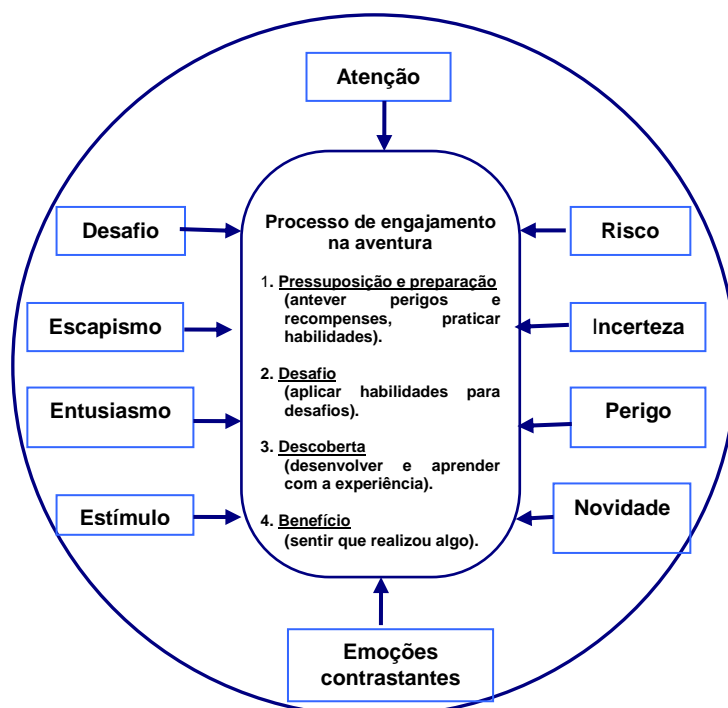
Atenção

Desafio

Escapismo

Entusiasmo

Estímulo

Processo de engajamento na aventura

1. Pressuposição e preparação (antever perigos e recompenses, praticar habilidades).

2. Desafio (aplicar habilidades para desafios).

3. Descoberta (desenvolver e aprender com a experiência).

4. Benefício (sentir que realizou algo).

Risco

Incerteza

Perigo

Novidade

Emoções contrastantes